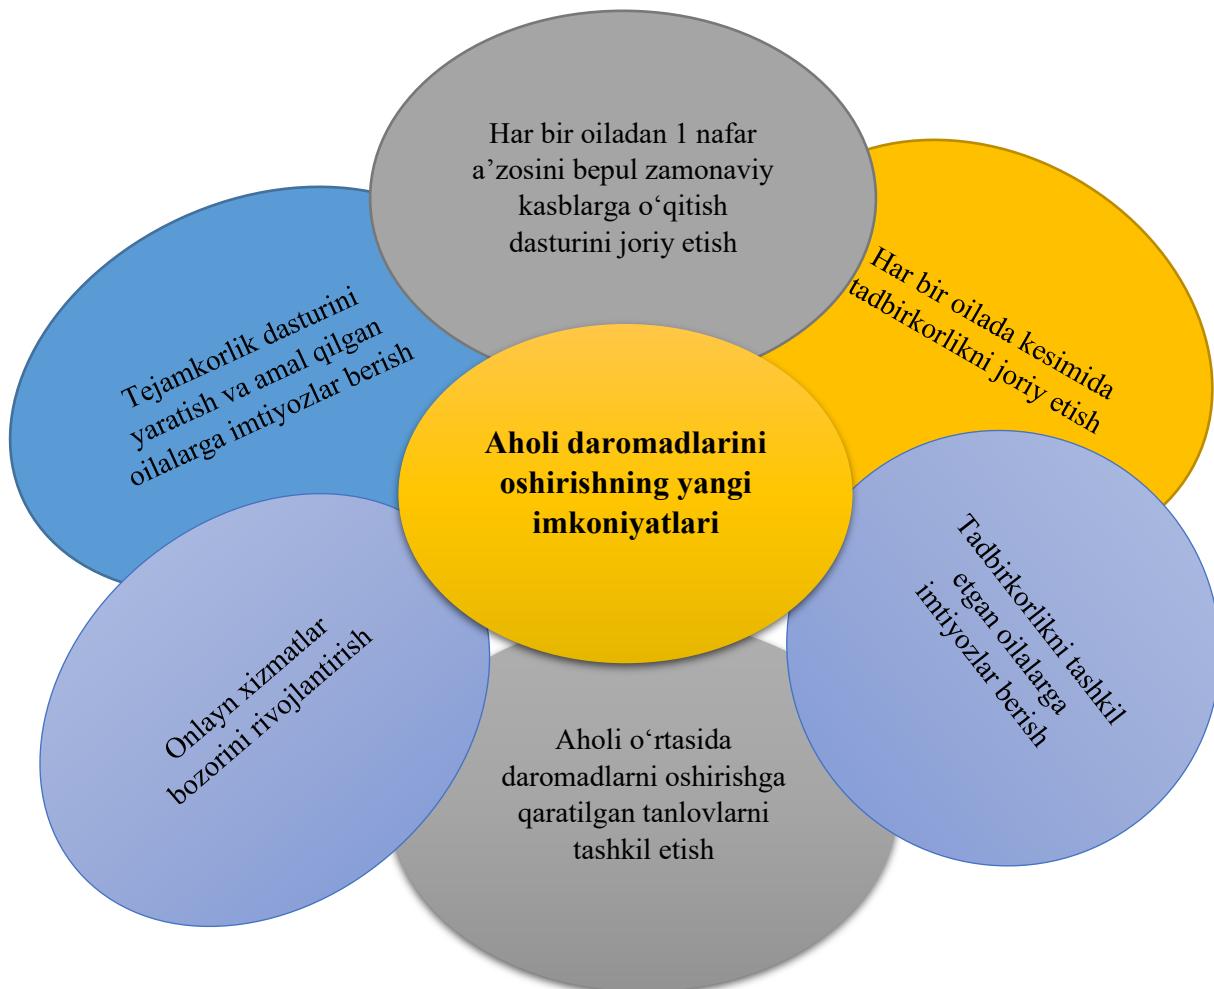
Har bir oiladan 1 nafar a’zosini bepul zamonaviy kasblarga o‘qitish dasturini joriy etish

Har bir oilada kesimida tadbirkorlikni joriy etish

Tejamkorlik dasturini yaratish va amal qilgan oilalarga imtiyozlar berish

Aholi daromadlarini oshirishning yangi imkoniyatlari

Tadbirkorlikni tashkil etgan oilalarga imtiyozlar berish

Onlayn xizmatlar bozorini rivojlantirish

Aholi o‘rtasida daromadlarni oshirishga qaratilgan tanlovlarni tashkil etish